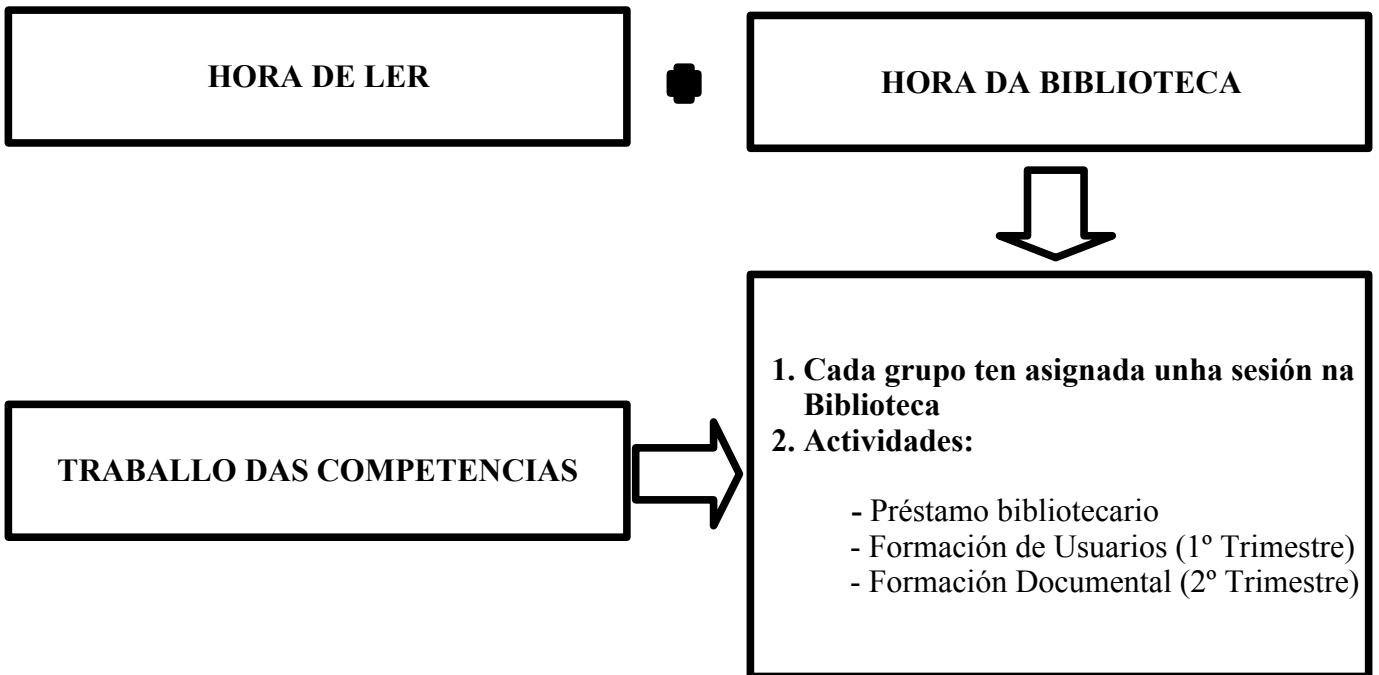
HORA DE LER

HORA DA BIBLIOTECA

TRABALLO DAS COMPETENCIAS

1. Cada grupo ten asignada unha sesión na Biblioteca
2. Actividades:

- Préstamo bibliotecario
- Formación de Usuarios (1º Trimestre)
- Formación Documental (2º Trimestre)